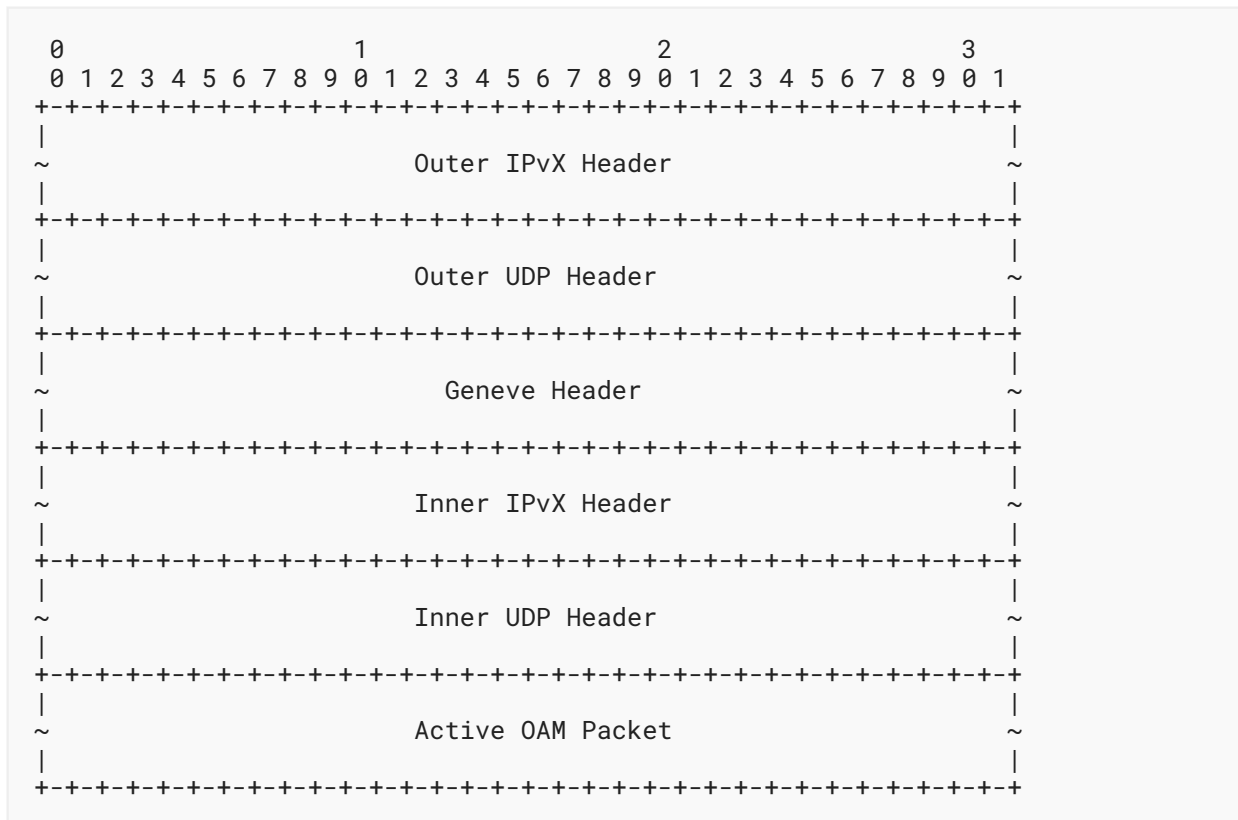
0                   1                   2                   3
0 1 2 3 4 5 6 7 8 9 0 1 2 3 4 5 6 7 8 9 0 1 2 3 4 5 6 7 8 9 0 1

Outer IPvX Header

Outer UDP Header

Geneve Header

Inner IPvX Header

Inner UDP Header

Active OAM Packet